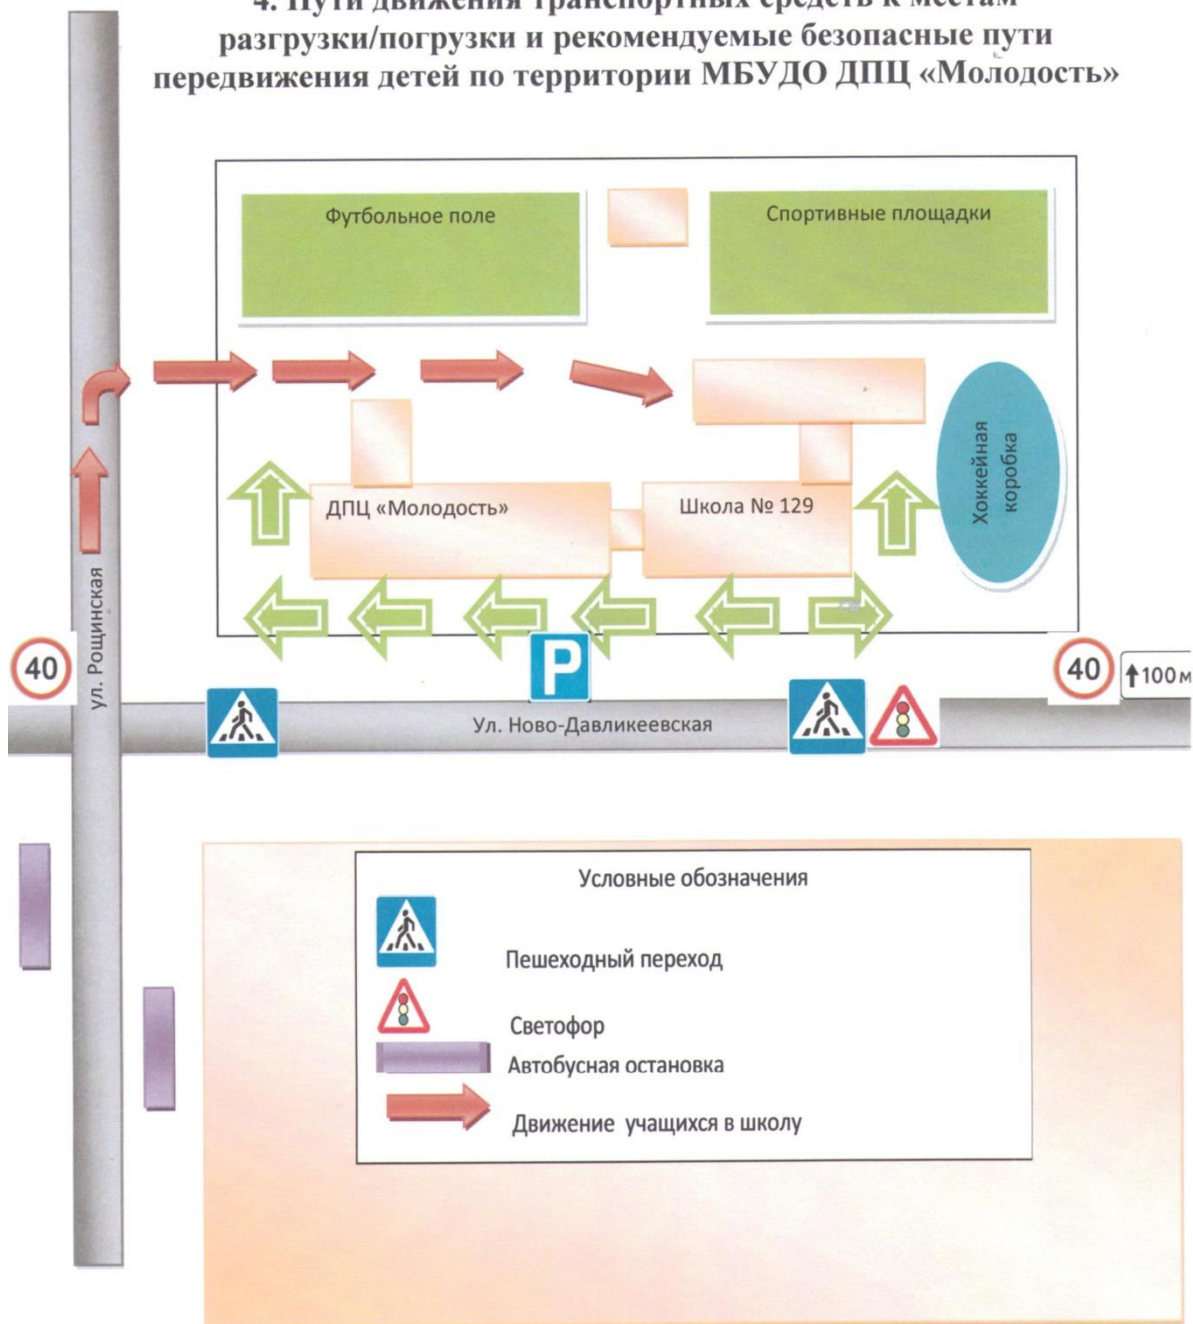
4. Пути движения транспортных средств к местам разгрузки/погрузки и рекомендуемые безопасные пути передвижения детей по территории МБУДО ДПЦ «Молодость»

Футбольное поле

Спортивные площадки

ДПЦ «Молодость»

Школа № 129

Хоккейная коробка

ул. Рощинская

40

P

40

100м

Ул. Ново-Давликеевская

Условные обозначения

Пешеходный переход

Светофор

Автобусная остановка

Движение учащихся в школу